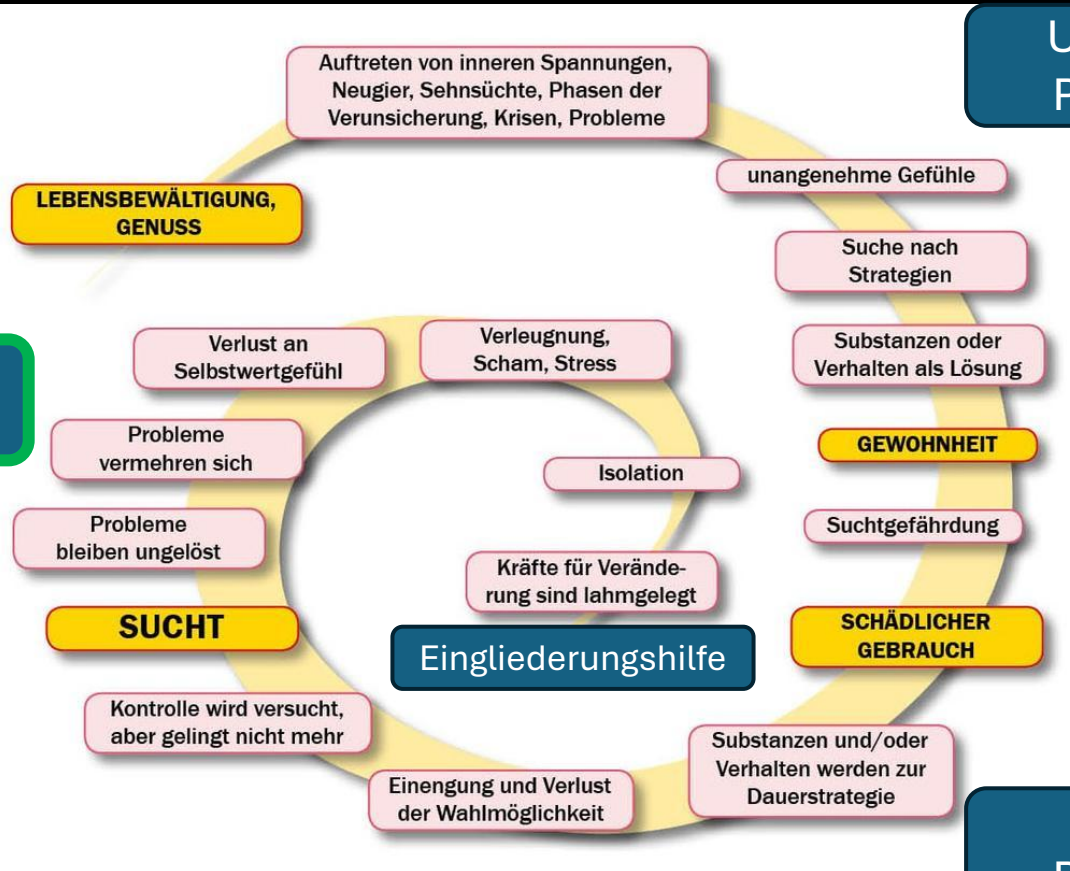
U
F

Auftreten von inneren Spannungen, Neugier, Sehnsüchte, Phasen der Verunsicherung, Krisen, Probleme

unangenehme Gefühle

Suche nach Strategien

Substanzen oder Verhalten als Lösung

GEWOHNHEIT

Suchtgefährdung

SCHÄDLICHER GEBRAUCH

Substanzen und/oder Verhalten werden zur Dauerstrategie

Einengung und Verlust der Wahlmöglichkeit

Kontrolle wird versucht, aber gelingt nicht mehr

SUCHT

Probleme bleiben ungelöst

Probleme vermehren sich

Verlust an Selbstwertgefühl

Verleugnung, Scham, Stress

Isolation

Kräfte für Veränderung sind lahmgelegt

Eingliederungshilfe

LEBENSBEWÄLTIGUNG, GENUSS

E